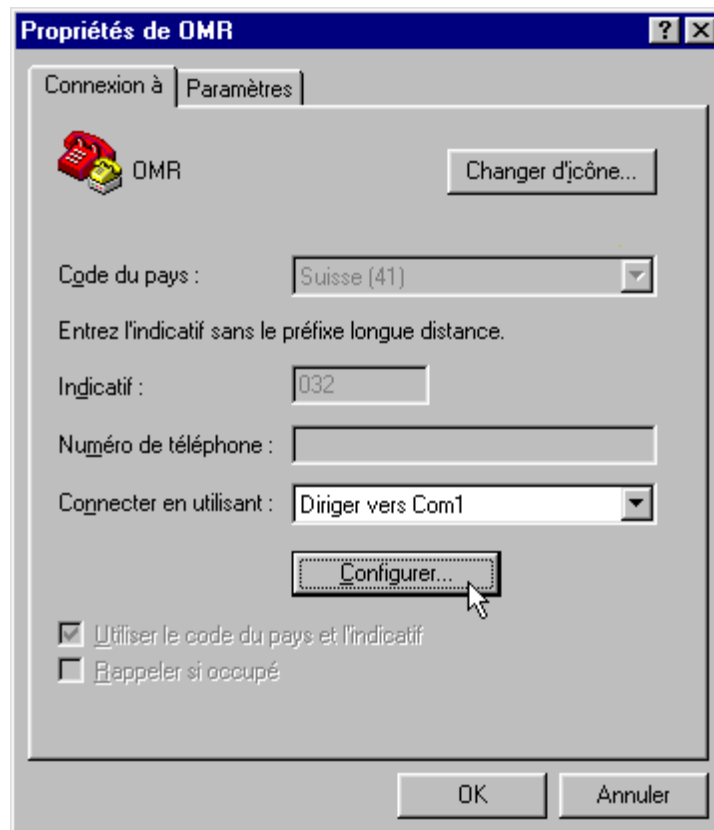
Propriétés de OMR

?

Connexion à

Paramètres

OMR

Changer d'icône...

Code du pays :

Suisse (41)

Entrez l'indicatif sans le préfixe longue distance.

Indicatif :

032

Numéro de téléphone :

Connecter en utilisant :

Diriger vers Com1

Configurer...

Utiliser le code du pays et l'indicatif

Rappeler si occupé

OK

Annuler